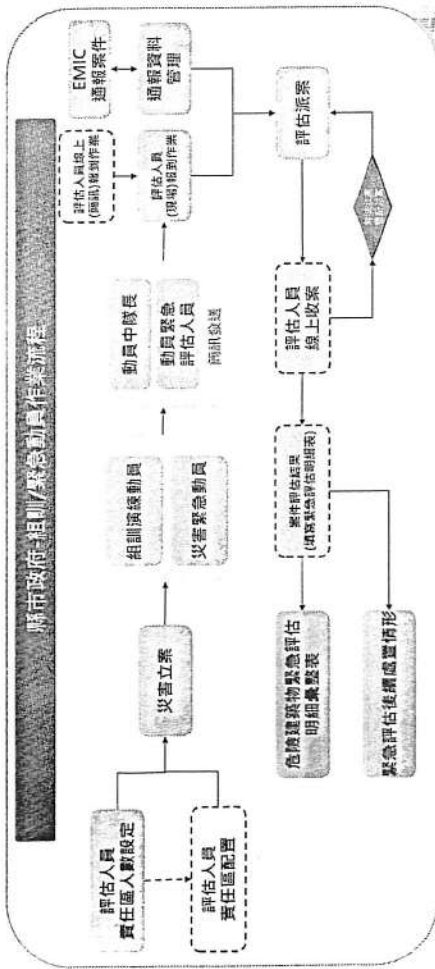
縣市政府-組訓/緊急動員作業流程

評估人員責任區人數設定

評估人員責任區配置

災害立案

組訓演練動員

災害緊急動員

動員中隊長

動員緊急評估人員

簡訊發送

評估人員線上(簡訊)報到作業

評估人員(現場)報到作業

EMIC通報案件

通報資料管理

評估派案

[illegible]

評估人員線上收案

案件評估結果(填寫緊急評估明細表)

危險建築物緊急評估明細彙整表

緊急評估後續處置情形